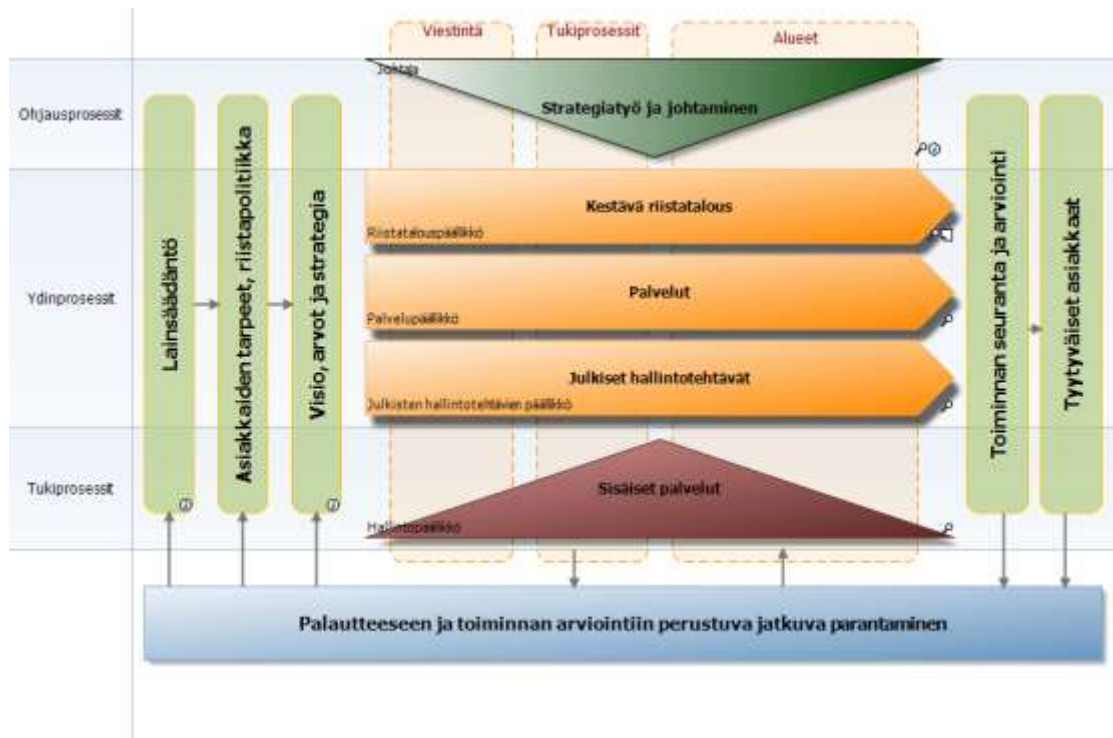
Viestintä

Tukiprosessit

Alueet

Ohjausprosessit

Johtaja

Strategiatyö ja johtaminen

Ydinprosessit

Lainsäädäntö

Asiakkaiden tarpeet, riistapolitiikka

Visio, arvot ja strategia

Kestävä riistatalous

Riistatalouspäällikkö

Palvelut

Palvelupäällikkö

Julkiset hallintotehtävät

Julkisten hallintotehtävien päällikkö

Toiminnan seuranta ja arviointi

Tyytyväiset asiakkaat

Tukiprosessit

Sisäiset palvelut

Hallintopäällikkö

Palautteeseen ja toiminnan arviointiin perustuva jatkuva parantaminen